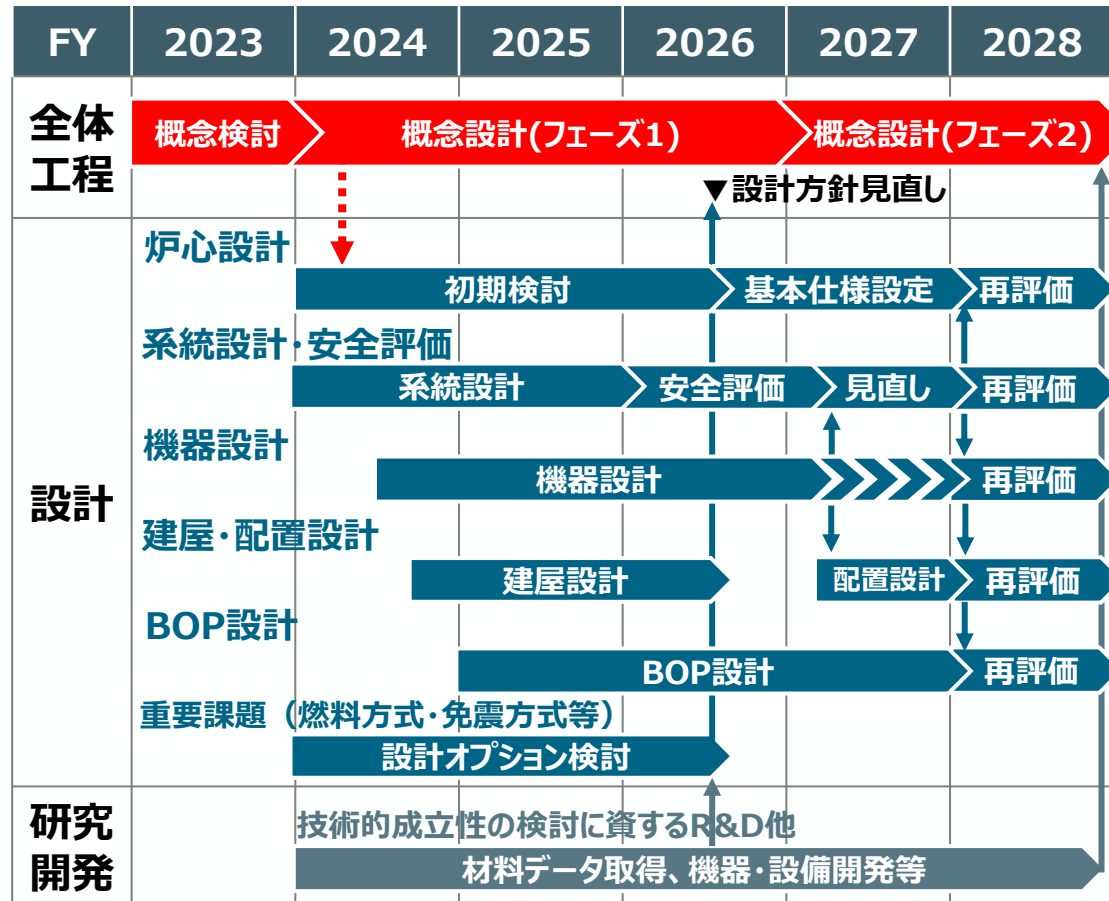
| FY | 2023 | 2024 | 2025 | 2026 | 2027 | 2028 |
|---|---|---|---|---|---|---|

全体工程

概念検討

概念設計(フェーズ1)

概念設計(フェーズ2)

▼設計方針見直し

設計

炉心設計

初期検討

基本仕様設定

再評価

系統設計・安全評価

系統設計

安全評価

見直し

再評価

機器設計

機器設計

再評価

建屋・配置設計

建屋設計

配置設計

再評価

BOP設計

BOP設計

再評価

重要課題（燃料方式・免震方式等）

設計オプション検討

研究開発

技術的成立性の検討に資するR&D他

材料データ取得、機器・設備開発等